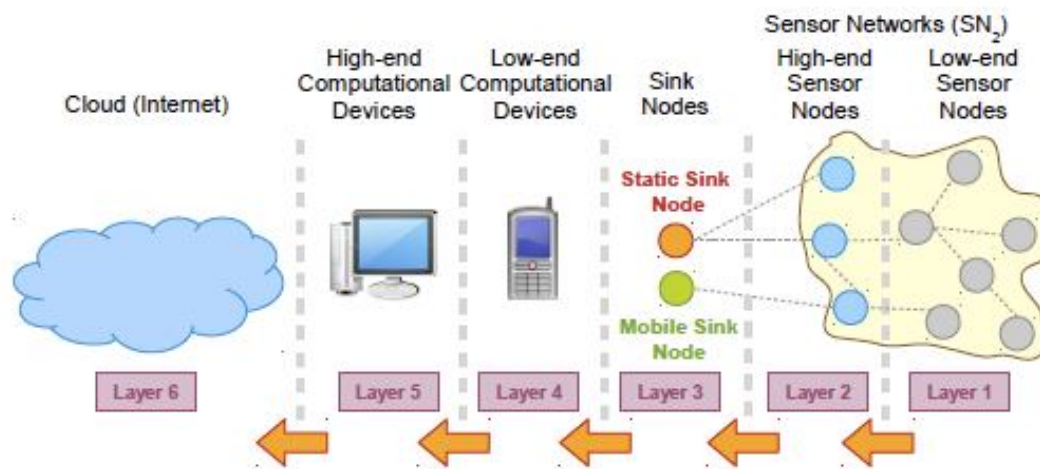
Sensor Networks ($SN_2$)

Cloud (Internet)

High-end Computational Devices

Low-end Computational Devices

Sink Nodes

High-end Sensor Nodes

Low-end Sensor Nodes

Static Sink Node

Mobile Sink Node

Layer 6

Layer 5

Layer 4

Layer 3

Layer 2

Layer 1